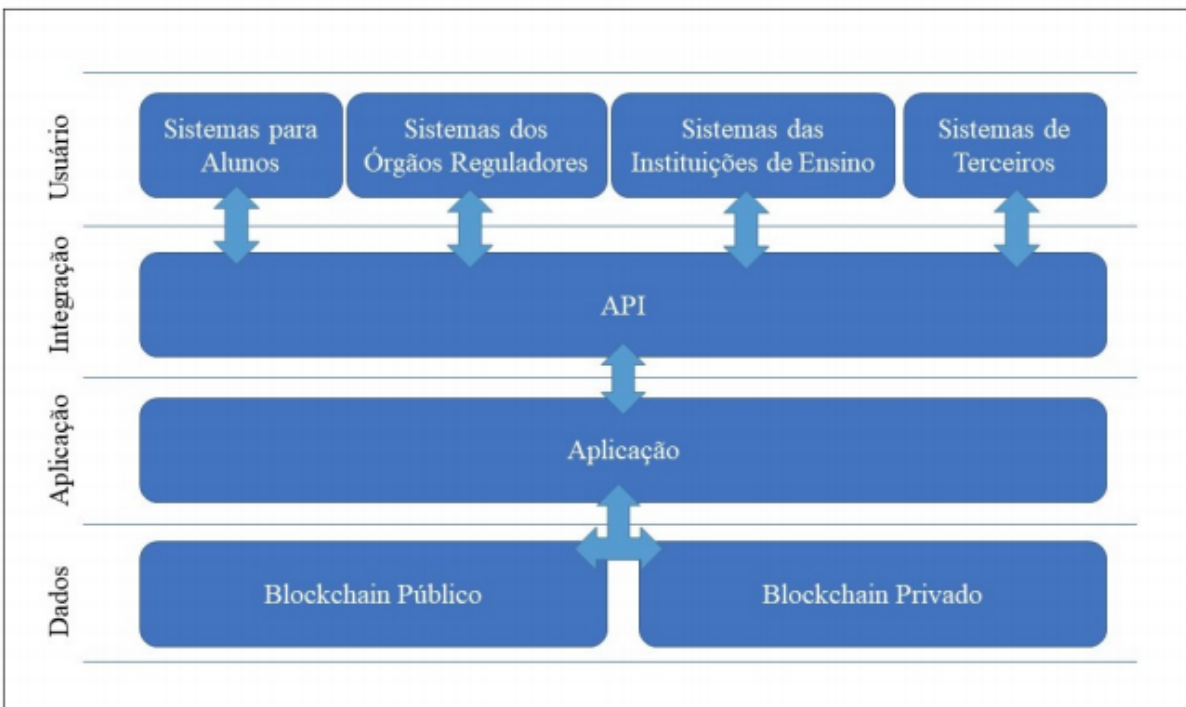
Usuário

Sistemas para Alunos

Sistemas dos Órgãos Reguladores

Sistemas das Instituições de Ensino

Sistemas de Terceiros

Integração

API

Aplicação

Aplicação

Dados

Blockchain Público

Blockchain Privado